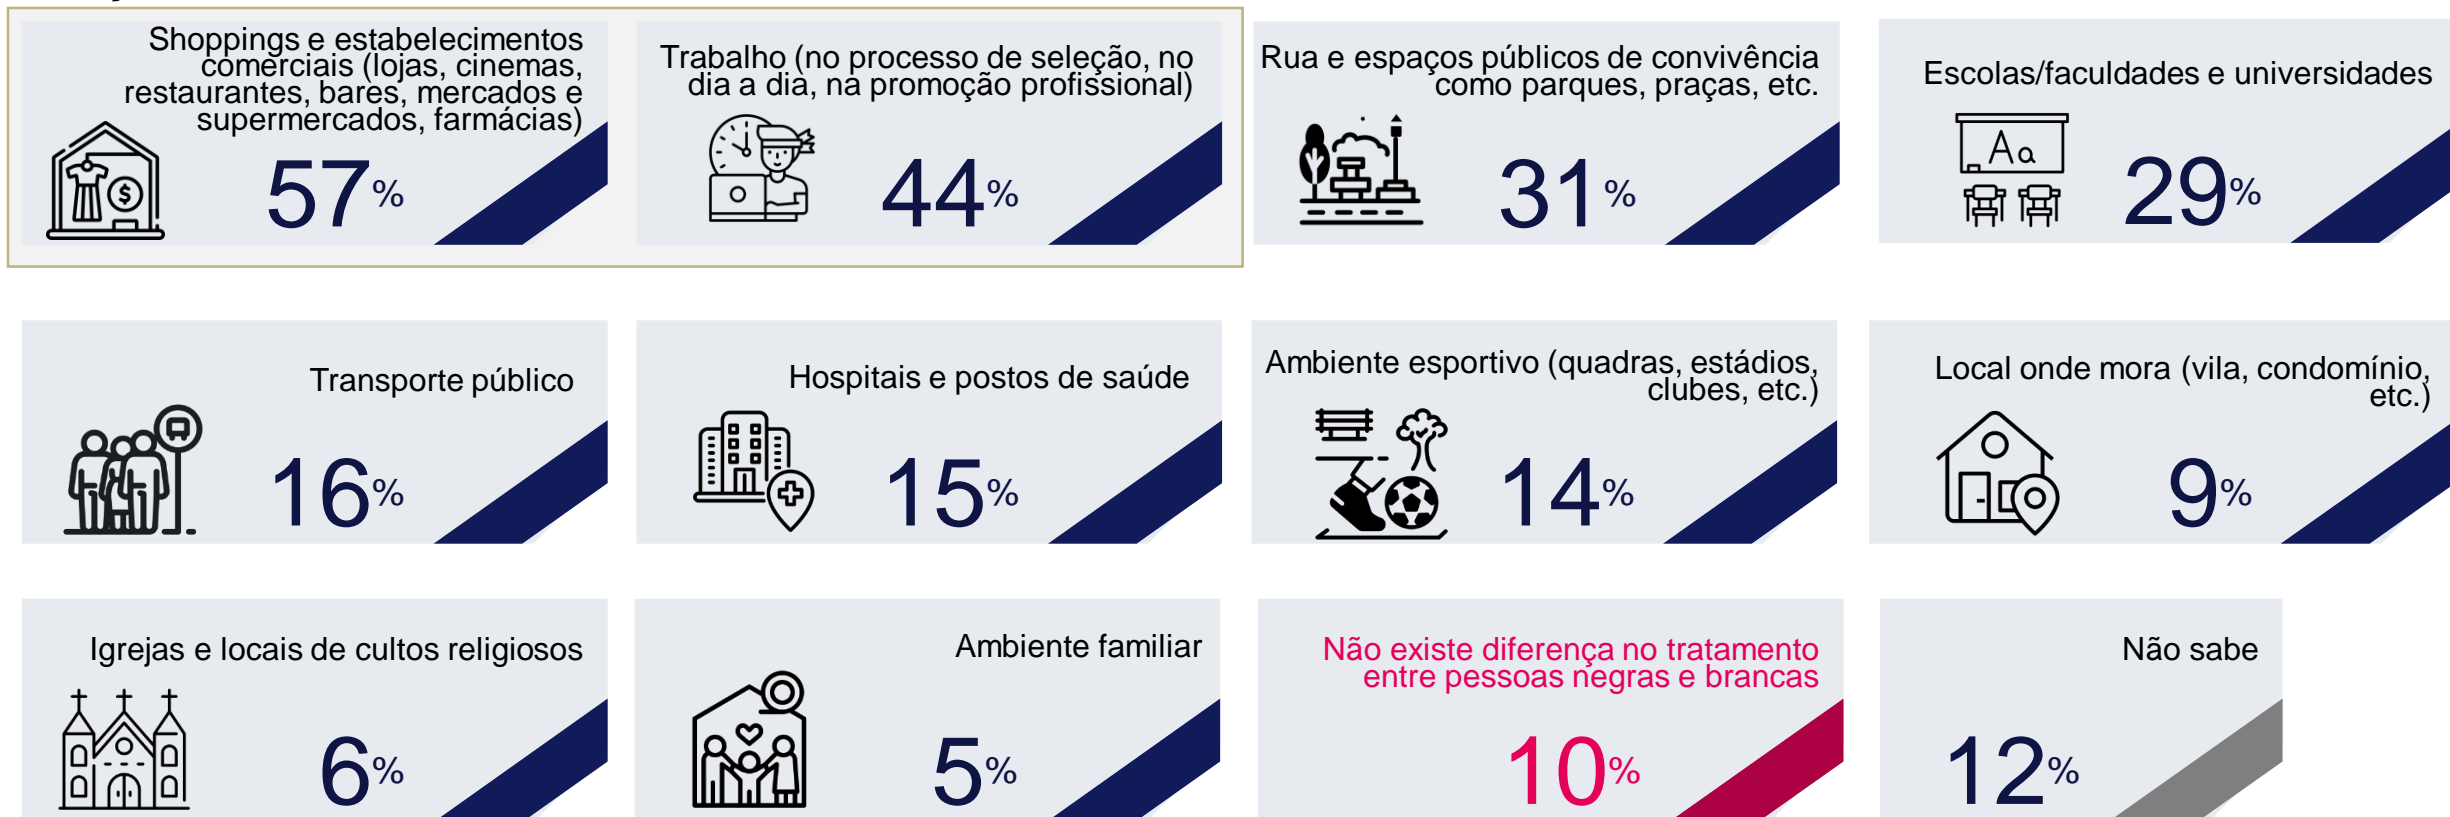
Shoppings e estabelecimentos comerciais (lojas, cinemas, restaurantes, bares, mercados e supermercados, farmácias)

57%

Trabalho (no processo de seleção, no dia a dia, na promoção profissional)

44%

Rua e espaços públicos de convivência como parques, praças, etc.

31%

Escolas/faculdades e universidades

Aa

29%

Transporte público

16%

Hospitais e postos de saúde

15%

Ambiente esportivo (quadras, estádios, clubes, etc.)

14%

Local onde mora (vila, condomínio, etc.)

9%

Igrejas e locais de cultos religiosos

6%

Ambiente familiar

5%

Não existe diferença no tratamento entre pessoas negras e brancas

10%

Não sabe

12%